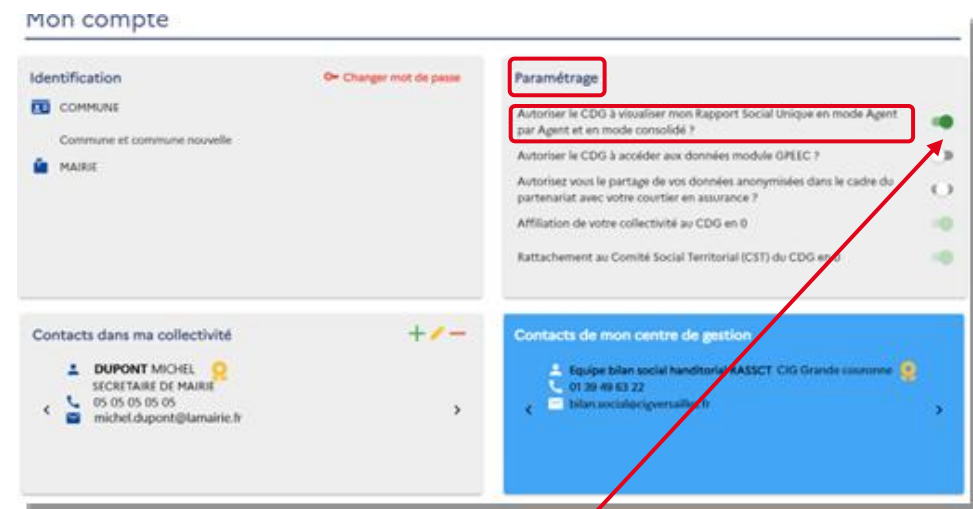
Mon compte

Identification

Changer mot de passe

COMMUNE

Commune et commune nouvelle

MAIRIE

Paramétrage

Autoriser le CDG à visualiser mon Rapport Social Unique en mode Agent par Agent et en mode consolidé ?

Autoriser le CDG à accéder aux données module GPEEC ?

Autorisez vous le partage de vos données anonymisées dans le cadre du partenariat avec votre courtier en assurance ?

Affiliation de votre collectivité au CDG en 0

Rattachement au Comité Social Territorial (CST) du CDG en 0

Contacts dans ma collectivité

DUPONT MICHEL
SECRETAIRE DE MAIRIE
05 05 05 05 05
michel.dupont@lamairie.fr

Contacts de mon centre de gestion

Equipe bilan social handitorial/RASSCT CIG Grande couronne
01 39 49 63 22
bilan.social@cigversailles.fr